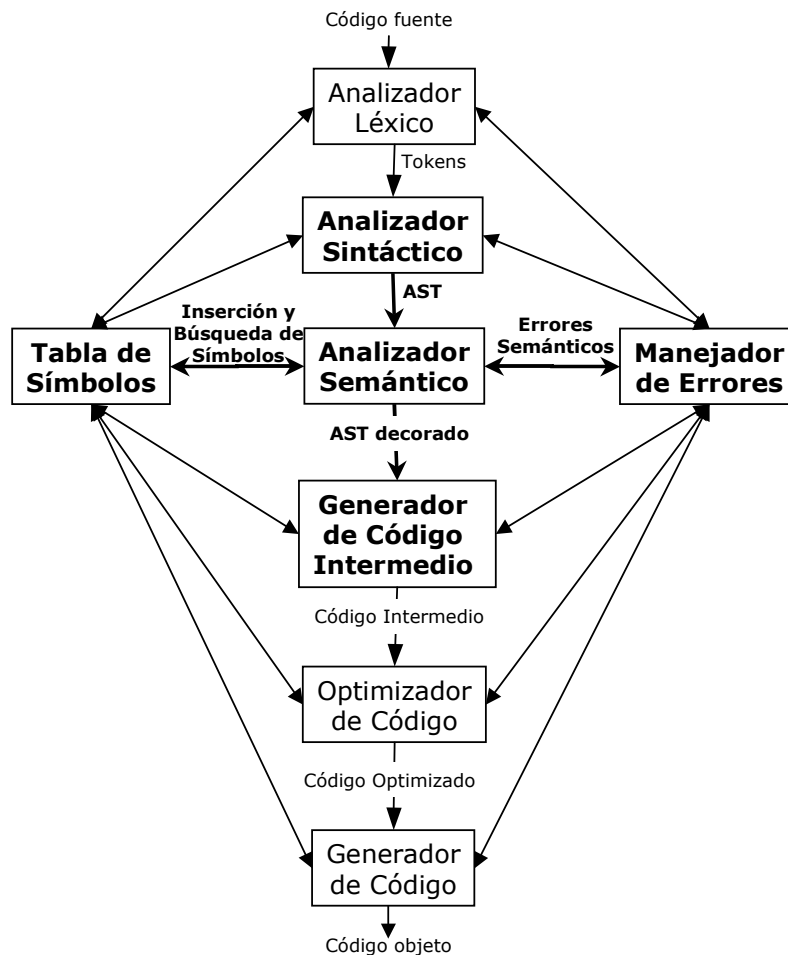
Código fuente

Analizador Léxico

Tokens

Analizador Sintáctico

AST

Inserción y Búsqueda de Símbolos

Errores Semánticos

Tabla de Símbolos

Analizador Semántico

Manejador de Errores

AST decorado

Generador de Código Intermedio

Código Intermedio

Optimizador de Código

Código Optimizado

Generador de Código

Código objeto